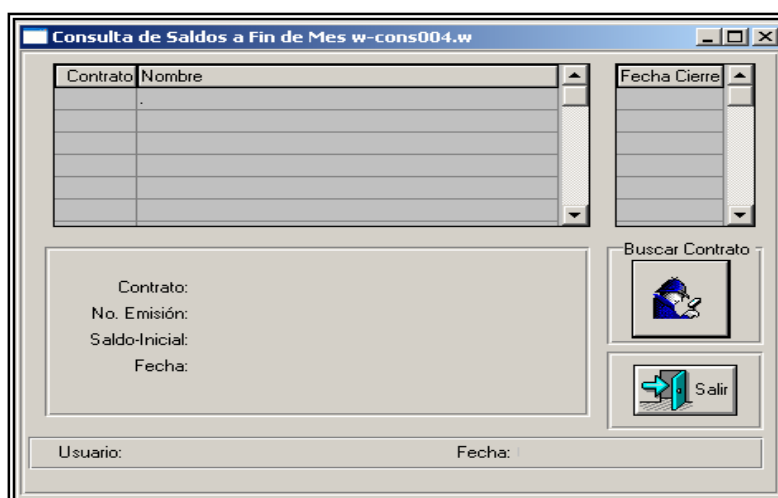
Consulta de Saldos a Fin de Mes w-cons004.w

| Contrato | Nombre |
|---|---|
| | . |
| | |
| | |
| | |
| | |
| | |

| Fecha Cierre |
|---|
| |
| |
| |
| |
| |

Contrato:
No. Emisión:
Saldo-Inicial:
Fecha:

Buscar Contrato

Salir

Usuario:
Fecha: